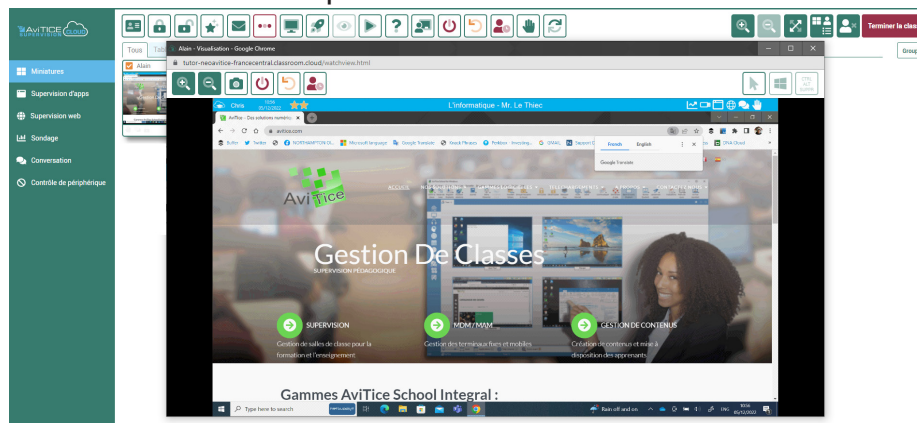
AVITICE CLOUD
SUPERVISION

Terminer la cla

Tous Tab

Group

Alain

Alain - Visualisation - Google Chrome

tutor-neoavitice-francecentral.classroom.cloud/watchview.html

Miniatures

Supervision d'apps

Supervision web

Sondage

Conversation

Contrôle de périphérique

Chris

L'informatique - Mr. Le Thiec

AviTice - Des solutions numériques

avitice.com

French English

Google Translate

AviTice

ACCUEIL

Gestion De Classes

SUPERVISION PÉDAGOGIQUE

SUPERVISION

Gestion de salles de classe pour la formation et l'enseignement

MDM / MAM

Gestion des terminaux fixes et mobiles

GESTION DE CONTENUS

Création de contenus et mise à disposition des apprenants

Gammes AviTice School Integral :

Type here to search

Rain off and on

ENG